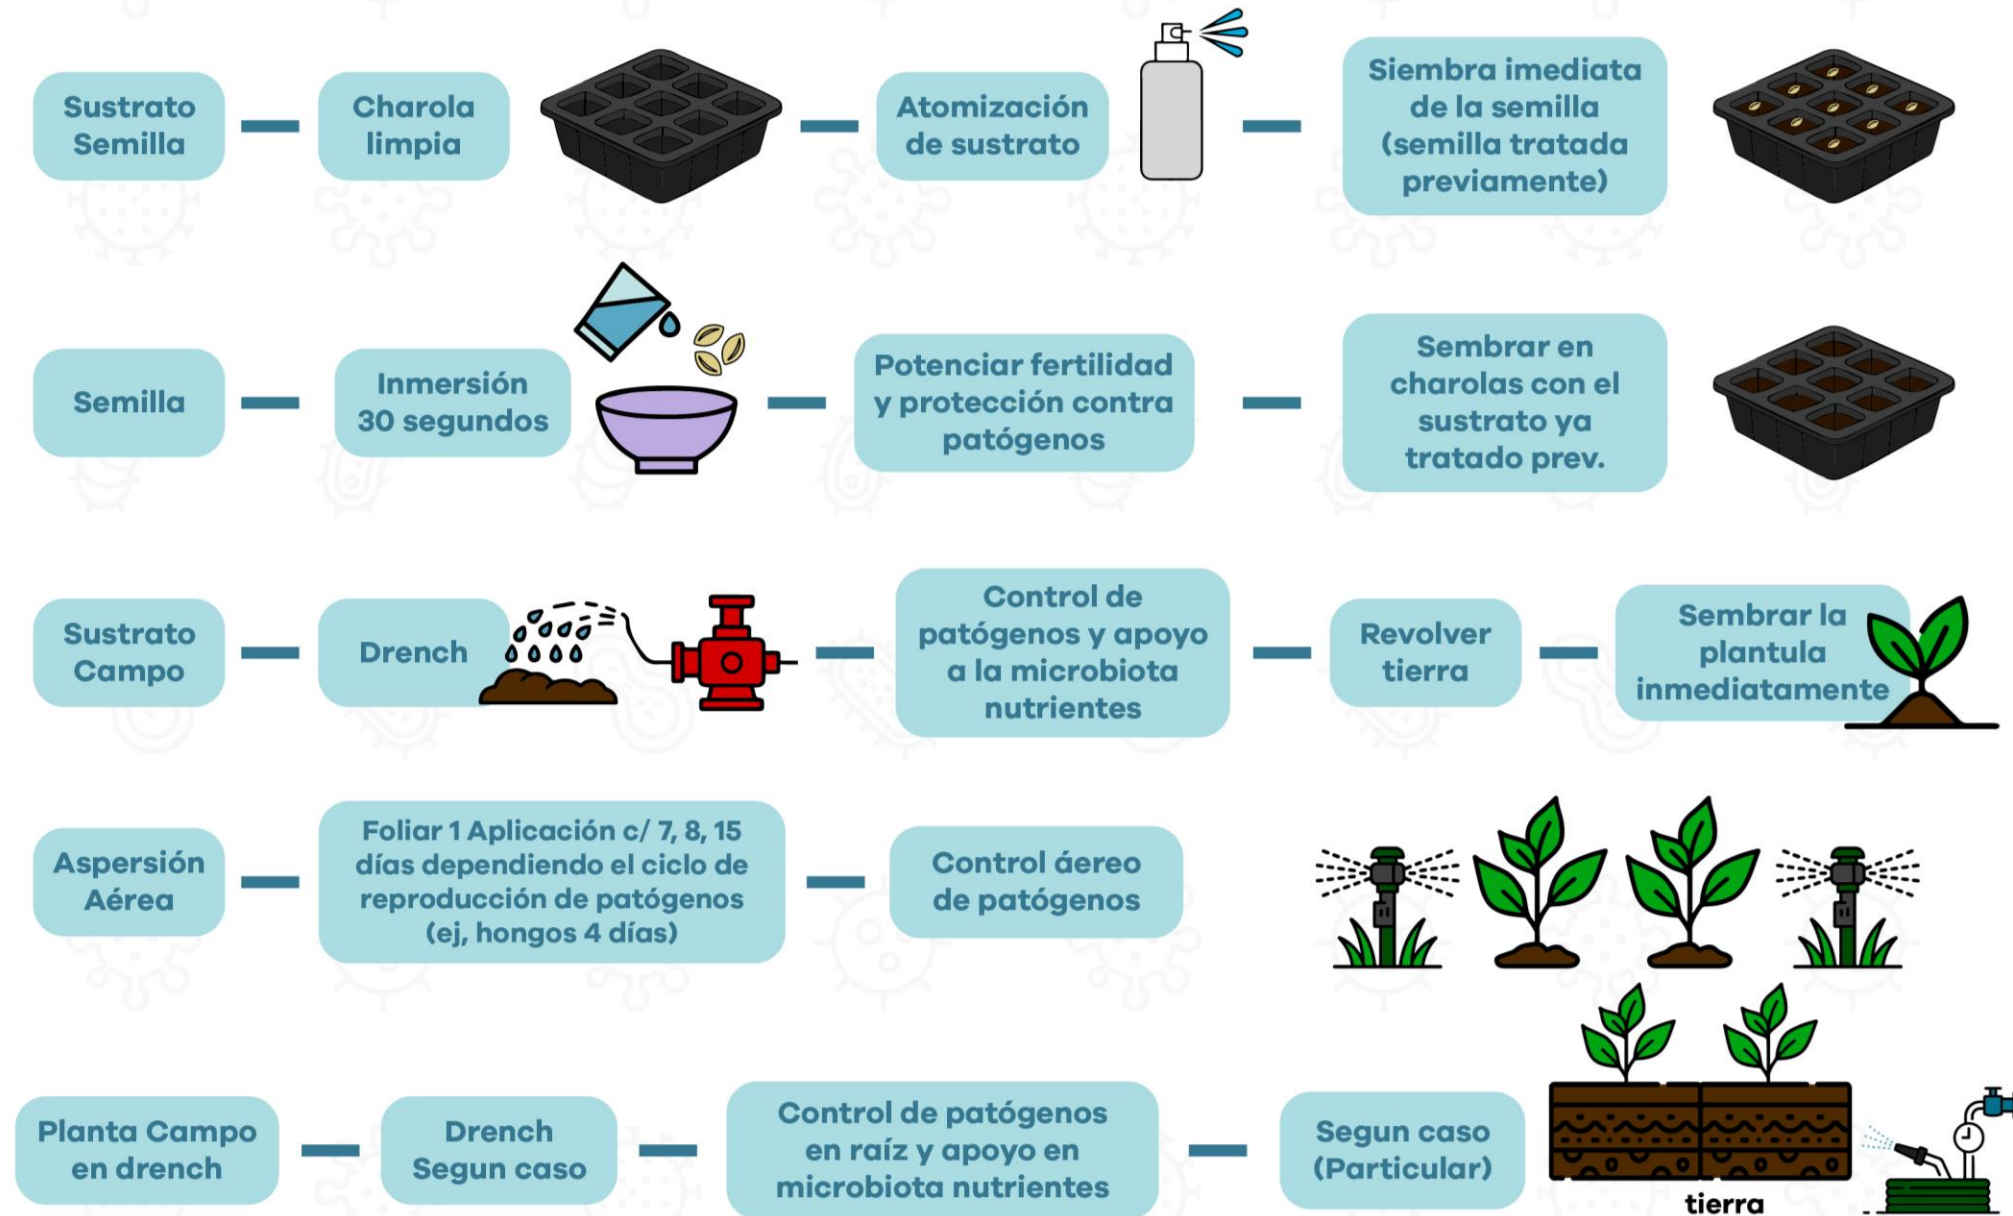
Sustrato Semilla — Charola limpia — Atomización de sustrato — Siembra imediata de la semilla (semilla tratada previamente)

Semilla — Inmersión 30 segundos — Potenciar fertilidad y protección contra patógenos — Sembrar en charolas con el sustrato ya tratado prev.

Sustrato Campo — Drench — Control de patógenos y apoyo a la microbiota nutrientes — Revolver tierra — Sembrar la plantula inmediatamente

Aspersión Aérea — Foliar 1 Aplicación c/ 7, 8, 15 días dependiendo el ciclo de reproducción de patógenos (ej, hongos 4 días) — Control áereo de patógenos

Planta Campo en drench — Drench Segun caso — Control de patógenos en raíz y apoyo en microbiota nutrientes — Segun caso (Particular)

tierra